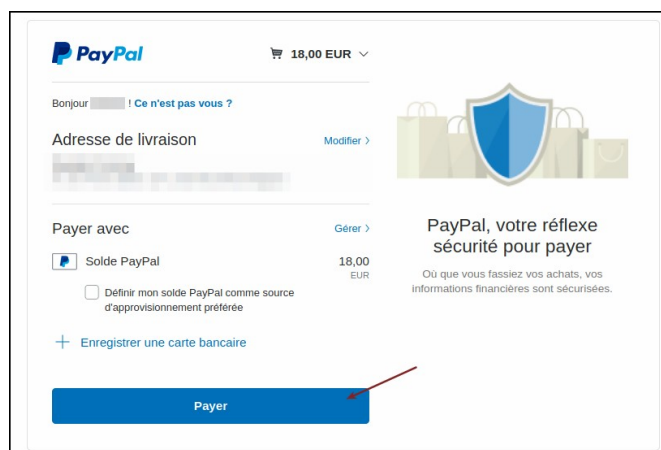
PayPal

18,00 EUR

Bonjour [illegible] ! Ce n'est pas vous ?

Adresse de livraison

Modifier >

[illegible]

Payer avec

Gérer >

Solde PayPal

18,00 EUR

Définir mon solde PayPal comme source d'approvisionnement préférée

+ Enregistrer une carte bancaire

Payer

PayPal, votre réflexe sécurité pour payer

Où que vous fassiez vos achats, vos informations financières sont sécurisées.